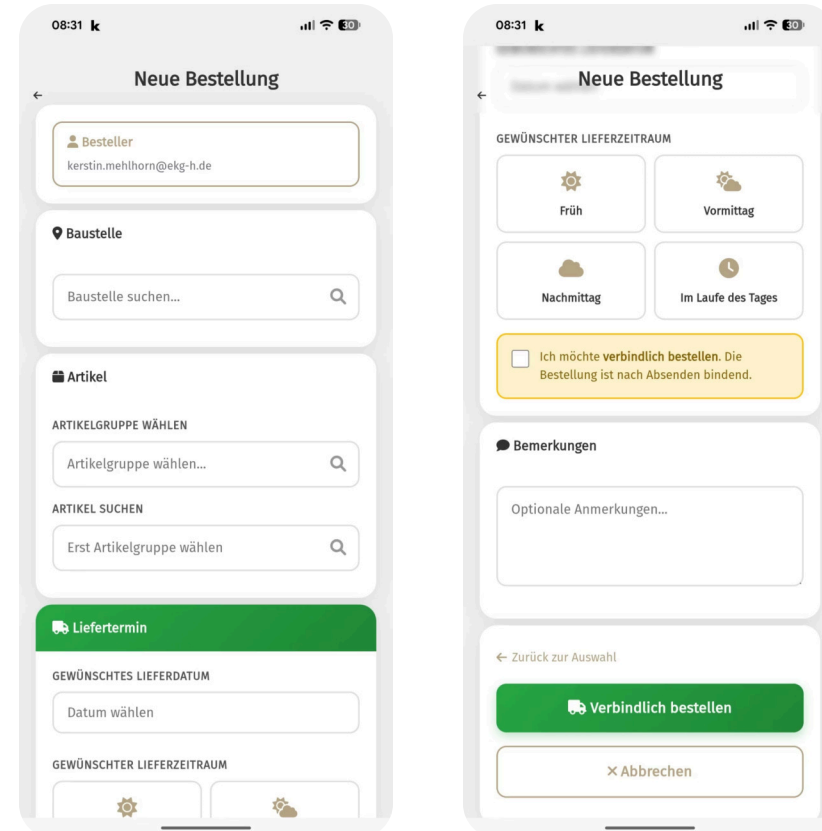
08:31 k

30

←

Neue Bestellung

Besteller
kerstin.mehlhorn@ekg-h.de

Baustelle

Baustelle suchen...

Artikel

ARTIKELGRUPPE WÄHLEN

Artikelgruppe wählen...

ARTIKEL SUCHEN

Erst Artikelgruppe wählen

Liefertermin

GEWÜNSCHTES LIEFERDATUM

Datum wählen

GEWÜNSCHTER LIEFERZEITRAUM

08:31 k

30

←

Neue Bestellung

GEWÜNSCHTER LIEFERZEITRAUM

Früh

Vormittag

Nachmittag

Im Laufe des Tages

Ich möchte verbindlich bestellen. Die Bestellung ist nach Absenden bindend.

Bemerkungen

Optionale Anmerkungen...

← Zurück zur Auswahl

Verbindlich bestellen

× Abbrechen